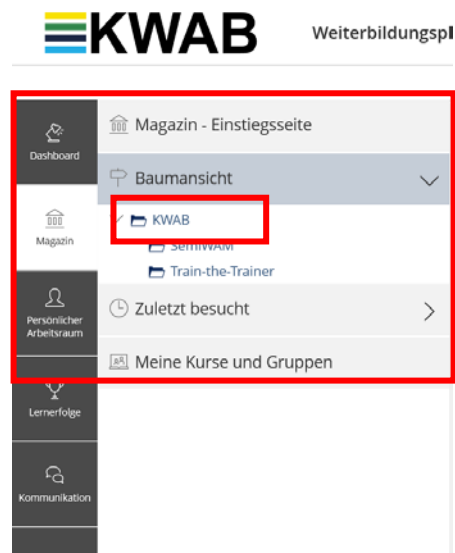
KWAB

Weiterbildungsp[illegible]

Dashboard

Magazin

Persönlicher Arbeitsraum

Lernerfolge

Kommunikation

Magazin - Einstiegsseite

Baumansicht

KWAB

SemiWAM

Train-the-Trainer

Zuletzt besucht

Meine Kurse und Gruppen